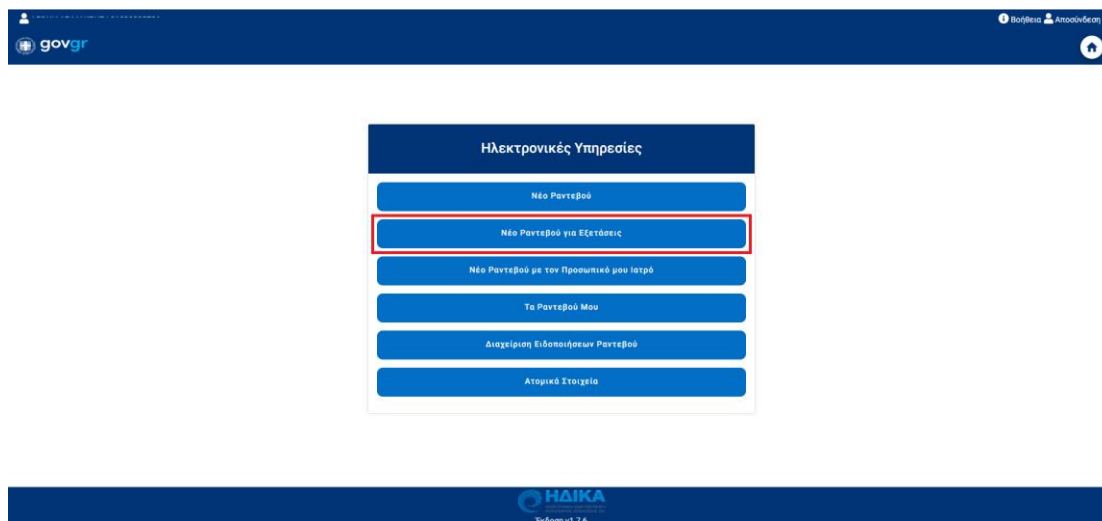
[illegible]

Βοήθεια Αποσύνδεση

govgr

Ηλεκτρονικές Υπηρεσίες

Νέο Ραντεβού

Νέο Ραντεβού για Εξετάσεις

Νέο Ραντεβού με τον Προσωπικό μου Ιατρό

Τα Ραντεβού Μου

Διαχείριση Ειδοποιήσεων Ραντεβού

Ατομικά Στοιχεία

ΗΔΙΚΑ

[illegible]